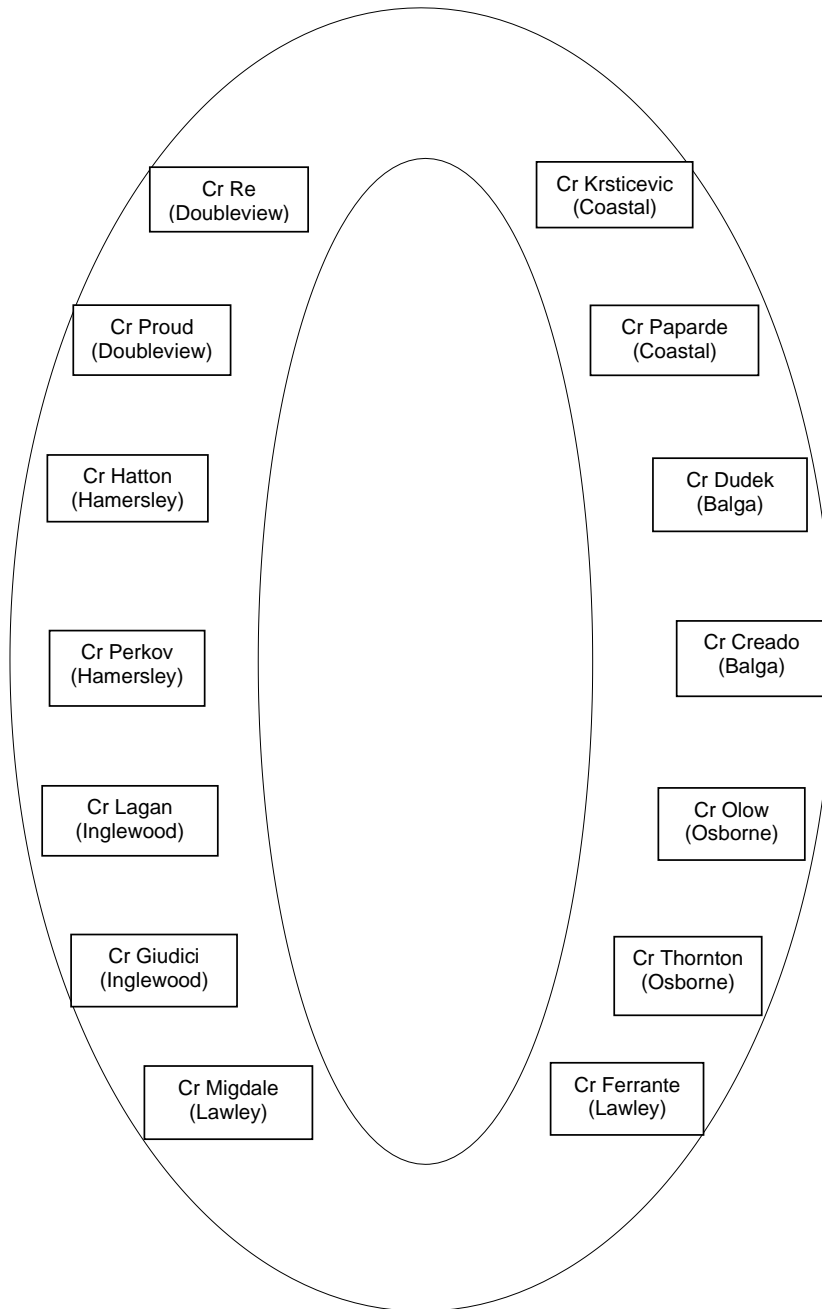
Cr Re
(Doubleview)

Cr Proud
(Doubleview)

Cr Hatton
(Hamersley)

Cr Perkov
(Hamersley)

Cr Lagan
(Inglewood)

Cr Giudici
(Inglewood)

Cr Migdale
(Lawley)

Cr Krsticevic
(Coastal)

Cr Paparde
(Coastal)

Cr Dudek
(Balga)

Cr Creado
(Balga)

Cr Olow
(Osborne)

Cr Thornton
(Osborne)

Cr Ferrante
(Lawley)